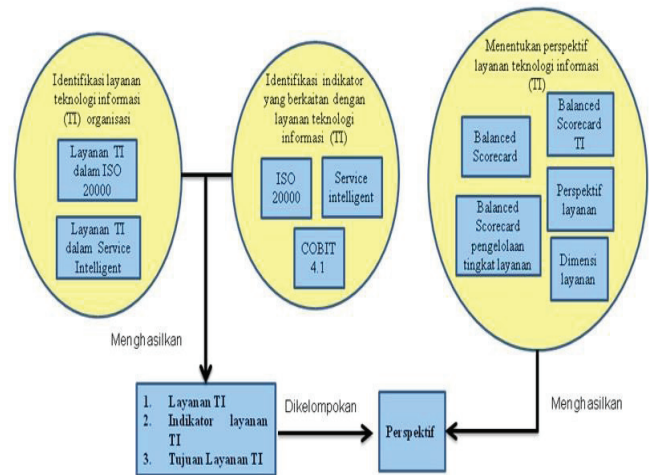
Identifikasi layanan teknologi informasi (TI) organisasi

Layanan TI dalam ISO 20000

Layanan TI dalam Service Intelligent

Identifikasi indikator yang berkaitan dengan layanan teknologi informasi (TI)

ISO 20000

Service intelligent

COBIT 4.1

Menentukan perspektif layanan teknologi informasi (TI)

Balanced Scorecard

Balanced Scorecard TI

Perspektif layanan

Balanced Scorecard pengelolaan tingkat layanan

Dimensi layanan

Menghasilkan

1. Layanan TI
2. Indikator layanan TI
3. Tujuan Layanan TI

Dikelompokan

Perspektif

Menghasilkan